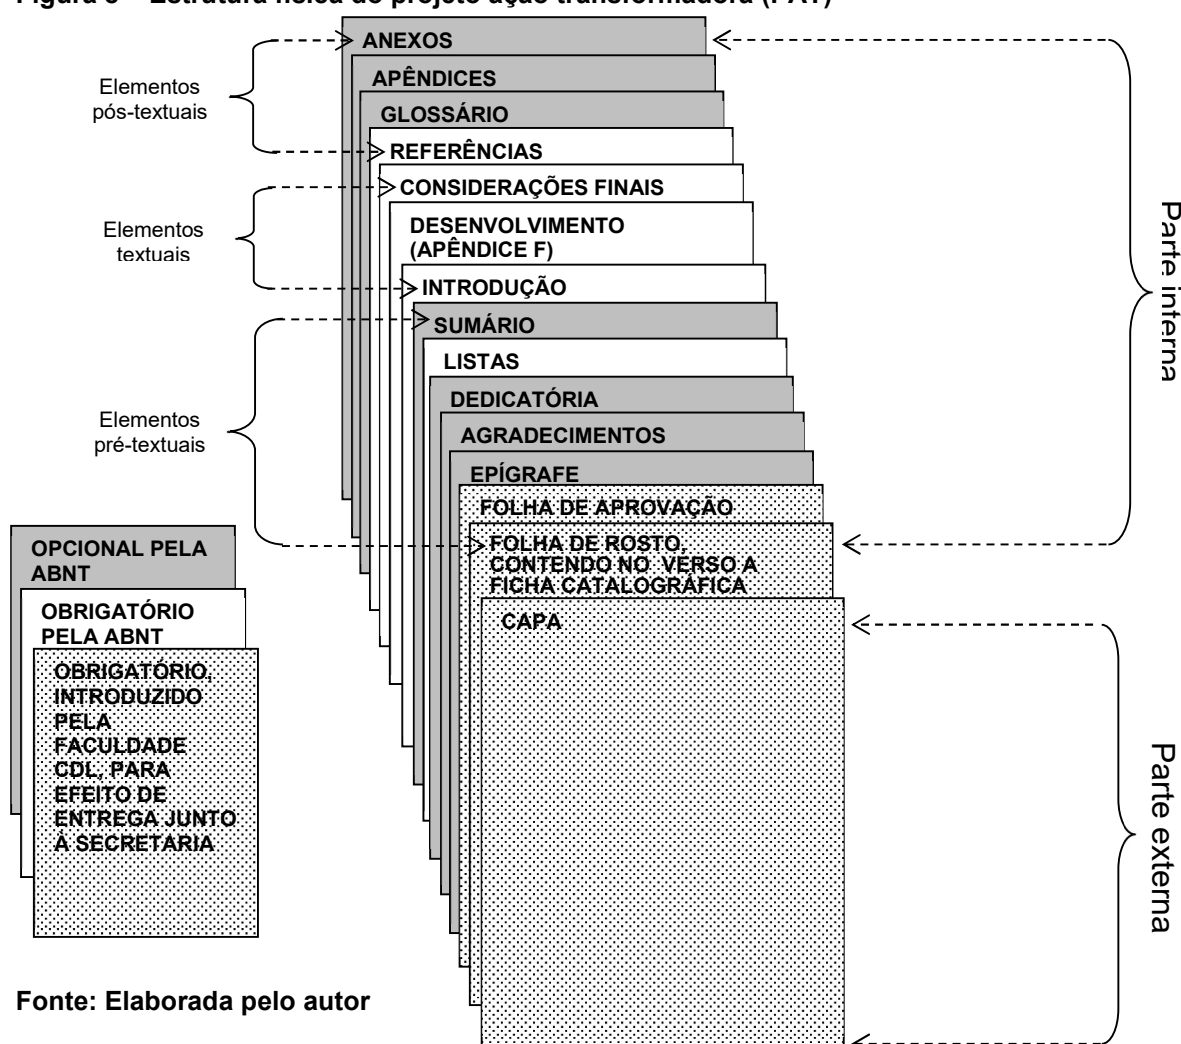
Figura 3 – Estrutura física do projeto ação transformadora (PAT)

ANEXOS
APÊNDICES
GLOSSÁRIO
REFERÊNCIAS
CONSIDERAÇÕES FINAIS
DESENVOLVIMENTO (APÊNDICE F)
INTRODUÇÃO
SUMÁRIO
LISTAS
DEDICATÓRIA
AGRADECIMENTOS
EPÍGRAFE
FOLHA DE APROVAÇÃO
FOLHA DE ROSTO, CONTENDO NO VERSO A FICHA CATALOGRÁFICA
CAPA

Elementos pós-textuais

Elementos textuais

Elementos pré-textuais

Parte interna

Parte externa

OPCIONAL PELA ABNT

OBRIGATÓRIO PELA ABNT

OBRIGATÓRIO, INTRODUZIDO PELA FACULDADE CDL, PARA EFEITO DE ENTREGA JUNTO À SECRETARIA

Fonte: Elaborada pelo autor